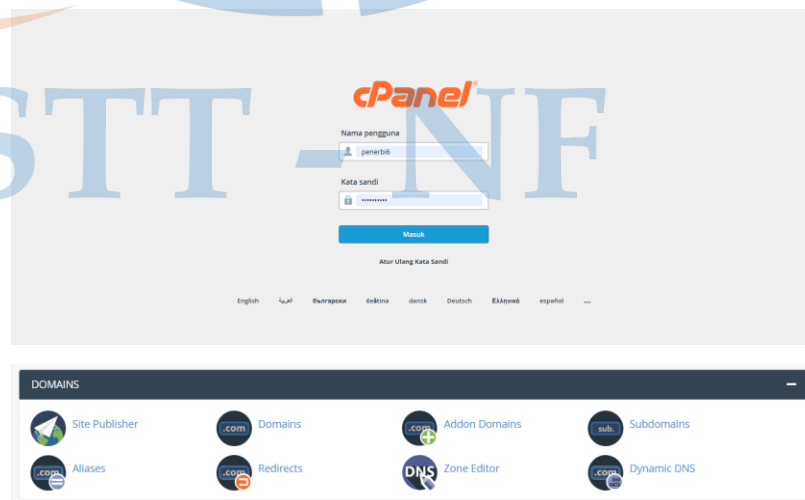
STT - NF

cPanel®

Nama pengguna

penerbi6

Kata sandi

••••••••••

Masuk

Atur Ulang Kata Sandi

English العربية български čeština dansk Deutsch Ελληνικά español ...

DOMAINS

Site Publisher

.com Domains

.com Addon Domains

sub. Subdomains

.com Aliases

.com Redirects

DNS Zone Editor

.com Dynamic DNS